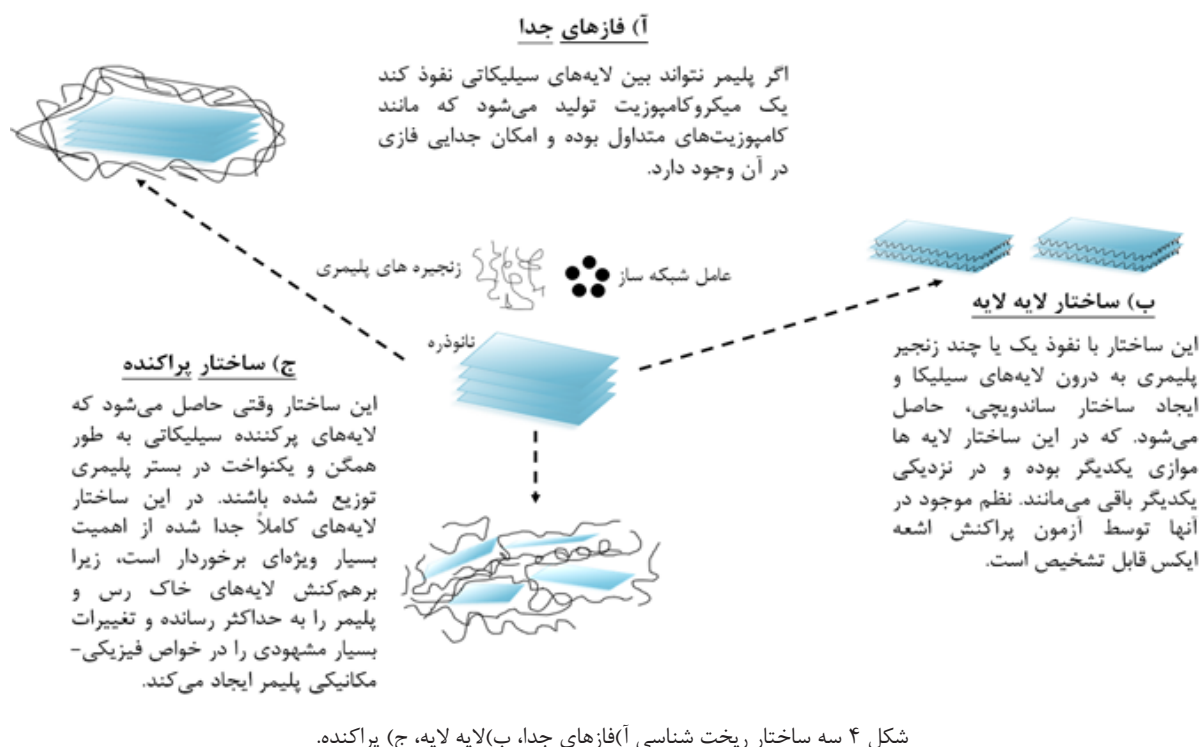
آ) فازهای جدا

اگر پلیمر نتواند بین لایه‌های سیلیکاتی نفوذ کند یک میکروکامپوزیت تولید می‌شود که مانند کامپوزیت‌های متداول بوده و امکان جدایی فازی در آن وجود دارد.

زنجیره های پلیمری

عامل شبکه ساز

نانوذره

ب) ساختار لایه لایه

این ساختار با نفوذ یک یا چند زنجیر پلیمری به درون لایه‌های سیلیکا و ایجاد ساختار ساندویچی، حاصل می‌شود. که در این ساختار لایه ها موازی یکدیگر بوده و در نزدیکی یکدیگر باقی می‌مانند. نظم موجود در آنها توسط آزمون پراکنش اشعه ایکس قابل تشخیص است.

ج) ساختار پراکنده

این ساختار وقتی حاصل می‌شود که لایه‌های پرکننده سیلیکاتی به طور همگن و یکنواخت در بستر پلیمری توزیع شده باشند. در این ساختار لایه‌های کاملاً جدا شده از اهمیت بسیار ویژه‌ای برخوردار است، زیرا برهم‌کنش لایه‌های خاک رس و پلیمر را به حداکثر رسانده و تغییرات بسیار مشهودی را در خواص فیزیکی-مکانیکی پلیمر ایجاد می‌کند.

شکل ۴ سه ساختار ریخت شناسی آ)فازهای جدا، ب)لایه لایه، ج) پراکنده.